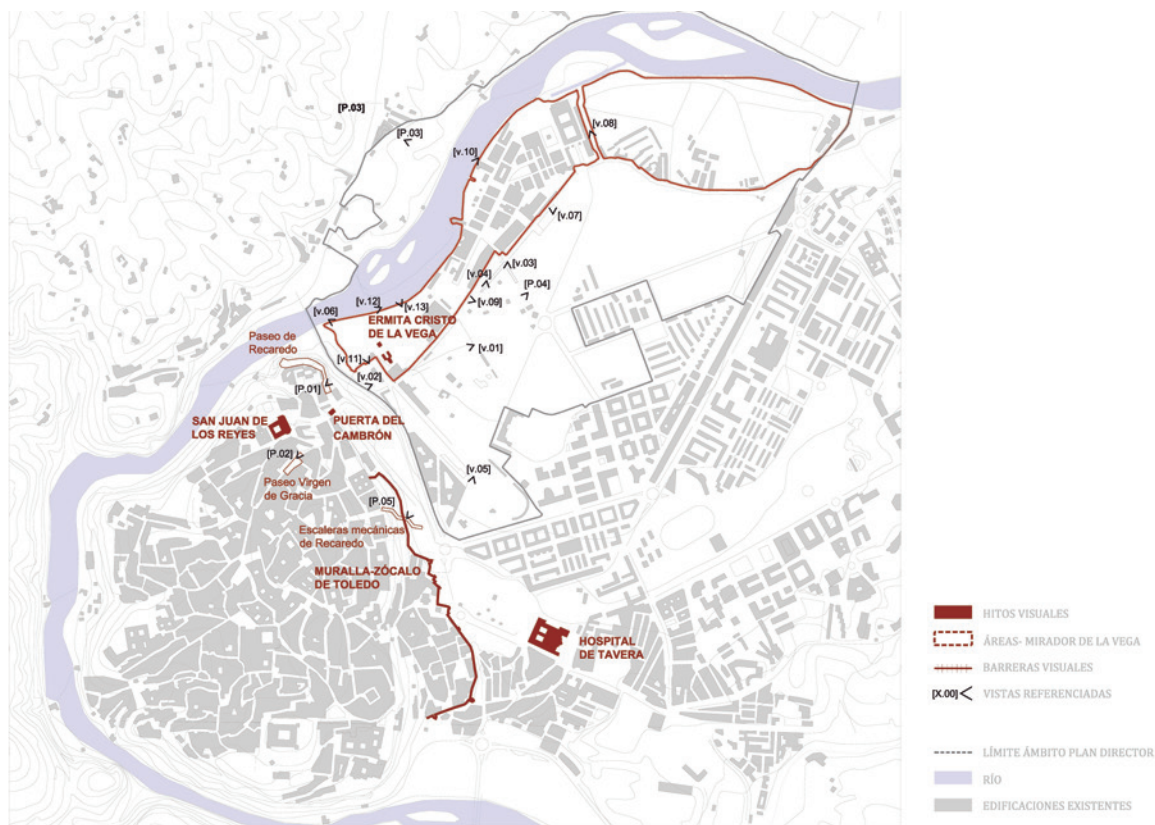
[P.03]
[P.03]
[v.08]
[v.10]
[v.07]
[v.03]
[v.04]
[P.04]
[v.09]
[v.12]
[v.13]
[v.06]
ERMITA CRISTO DE LA VEGA
Paseo de Recaredo
[v.01]
[v.11]
[v.02]
[P.01]
SAN JUAN DE LOS REYES
PUERTA DEL CAMBRÓN
[P.02]
Paseo Virgen de Gracia
[v.05]
[P.05]
Escaleras mecánicas de Recaredo
MURALLA-ZÓCALO DE TOLEDO
HOSPITAL DE TAVERA

HITOS VISUALES
ÁREAS- MIRADOR DE LA VEGA
BARRERAS VISUALES
[X.00] VISTAS REFERENCIADAS
LÍMITE ÁMBITO PLAN DIRECTOR
RÍO
EDIFICACIONES EXISTENTES